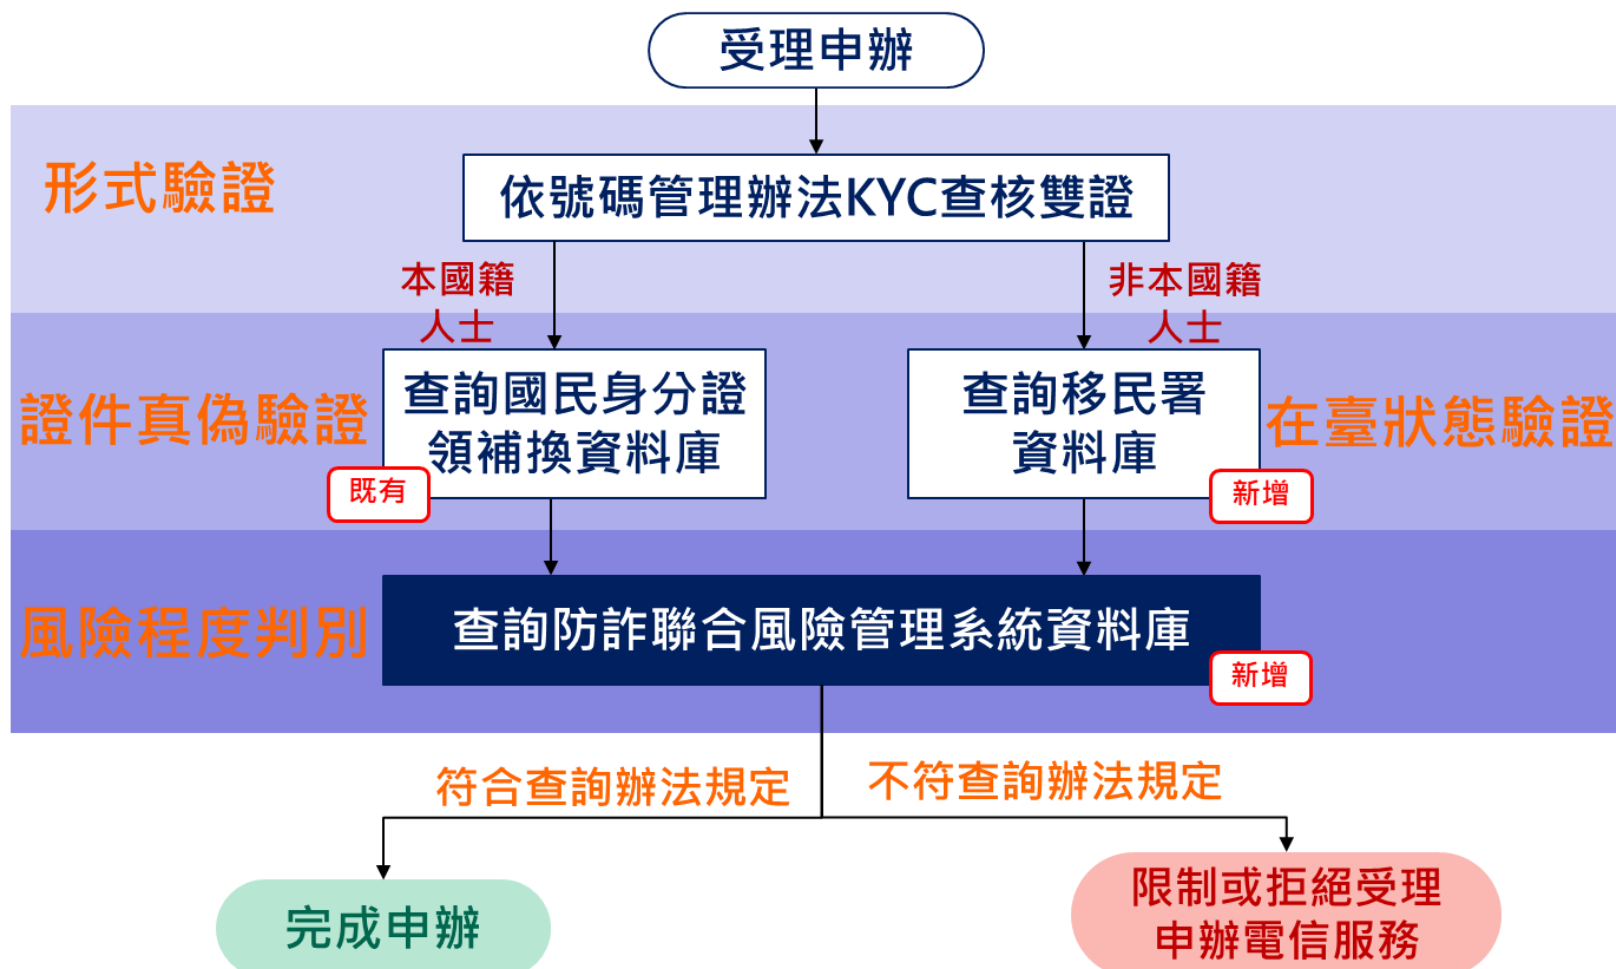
受理申辦

形式驗證

依號碼管理辦法KYC查核雙證

本國籍人士

非本國籍人士

證件真偽驗證

查詢國民身分證領補換資料庫

既有

查詢移民署資料庫

新增

在臺狀態驗證

風險程度判別

查詢防詐聯合風險管理系統資料庫

新增

符合查詢辦法規定

不符查詢辦法規定

完成申辦

限制或拒絕受理申辦電信服務